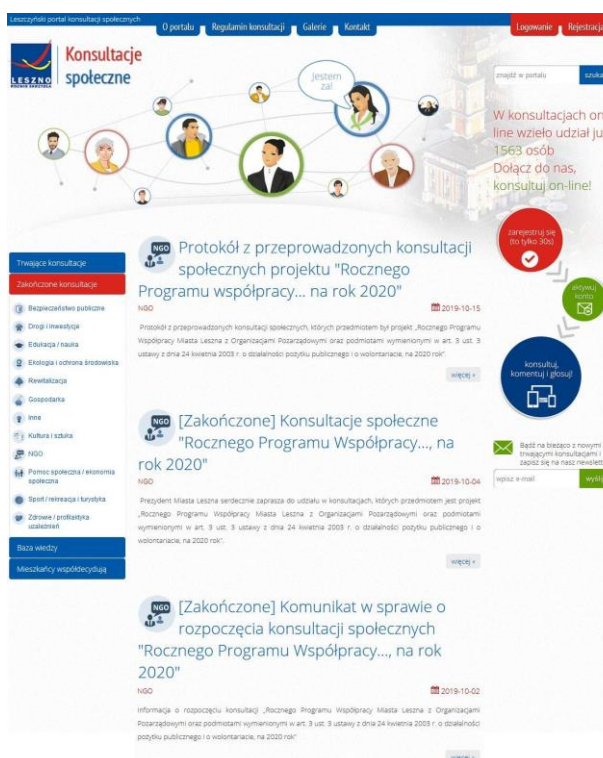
Leszczyński portal konsultacji społecznych

O portalu | Regulamin konsultacji | Galerie | Kontakt

Logowanie | Rejestracja

LESZNO

Konsultacje społeczne

Jestem za!

znajdź w portalu

szukaj

W konsultacjach on-line wzięło udział już 1563 osób
Dołącz do nas, konsultuj on-line!

zarejestruj się (to tylko 30s)

aktywuj konto

konsultuj, komentuj i głosuj!

Bądź na bieżąco z nowymi i trwającymi konsultacjami i zapisz się na nasz newsletter

wpisz e-mail

wyślij

Trwające konsultacje
Zakończone konsultacje
Bezpieczeństwo publiczne
Drogi i inwestycje
Edukacja / nauka
Ekologia i ochrona środowiska
Rewitalizacja
Gospodarka
Inne
Kultura i sztuka
NGO
Pomoc społeczna / ekonomia społeczna
Sport / rekreacja / turystyka
Zdrowie / profilaktyka uzależnień
Baza wiedzy
Mieszkańcy współdecydują

NGO

Protokół z przeprowadzonych konsultacji społecznych projektu "Rocznego Programu współpracy... na rok 2020"

NGO

2019-10-15

Protokół z przeprowadzonych konsultacji społecznych, których przedmiotem był projekt „Rocznego Programu Współpracy Miasta Leszna z Organizacjami Pozarządowymi oraz podmiotami wymienionymi w art. 3 ust. 3 ustawy z dnia 24 kwietnia 2003 r. o działalności pożytku publicznego i o wolontariacie, na 2020 rok".

więcej »

NGO

[Zakończone] Konsultacje społeczne "Rocznego Programu Współpracy..., na rok 2020"

NGO

2019-10-04

Prezydent Miasta Leszna serdecznie zaprasza do udziału w konsultacjach, których przedmiotem jest projekt „Rocznego Programu Współpracy Miasta Leszna z Organizacjami Pozarządowymi oraz podmiotami wymienionymi w art. 3 ust. 3 ustawy z dnia 24 kwietnia 2003 r. o działalności pożytku publicznego i o wolontariacie, na 2020 rok".

więcej »

NGO

[Zakończone] Komunikat w sprawie o rozpoczęcia konsultacji społecznych "Rocznego Programu Współpracy..., na rok 2020"

NGO

2019-10-02

Informacja o rozpoczęciu konsultacji „Rocznego Programu Współpracy Miasta Leszna z Organizacjami Pozarządowymi oraz podmiotami wymienionymi w art. 3 ust. 3 ustawy z dnia 24 kwietnia 2003 r. o działalności pożytku publicznego i o wolontariacie, na 2020 rok"

więcej »